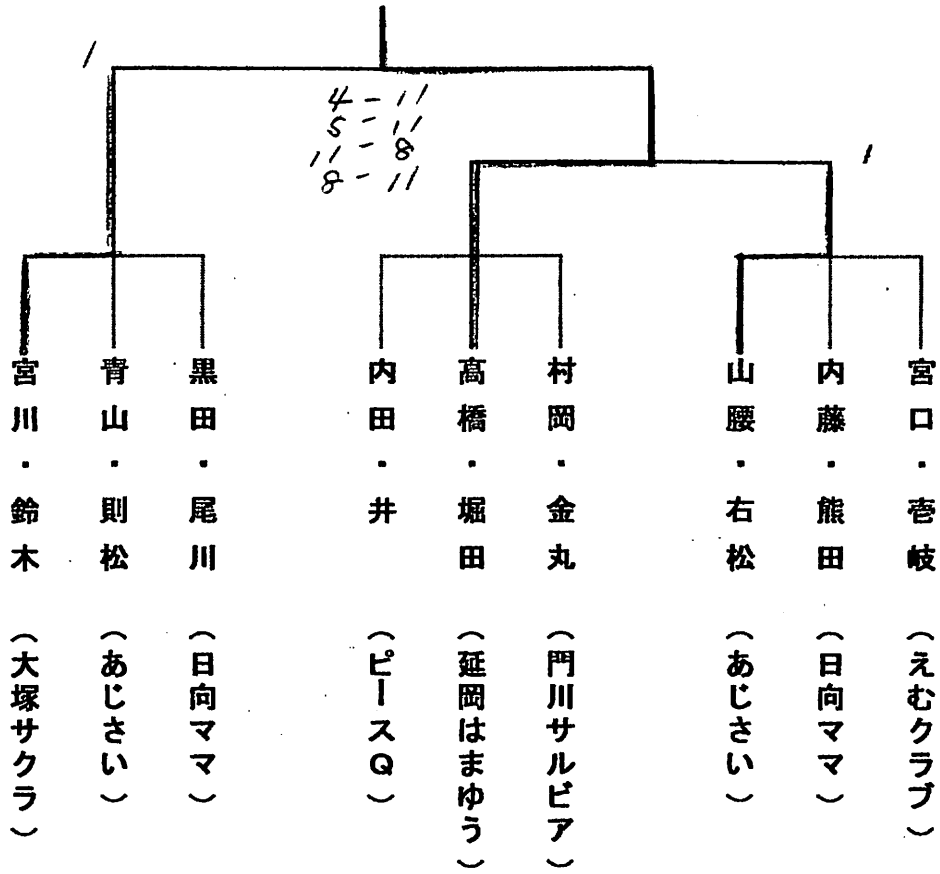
1

4 - 11
5 - 11
11 - 8
8 - 11

1

宮川・鈴木（大塚サクラ）

青山・則松（あじさい）

黒田・尾川（日向ママ）

内田・井（ピースQ）

髙橋・堀田（延岡はまゆう）

村岡・金丸（門川サルビア）

山腰・右松（あじさい）

内藤・熊田（日向ママ）

宮口・壱岐（えむクラブ）